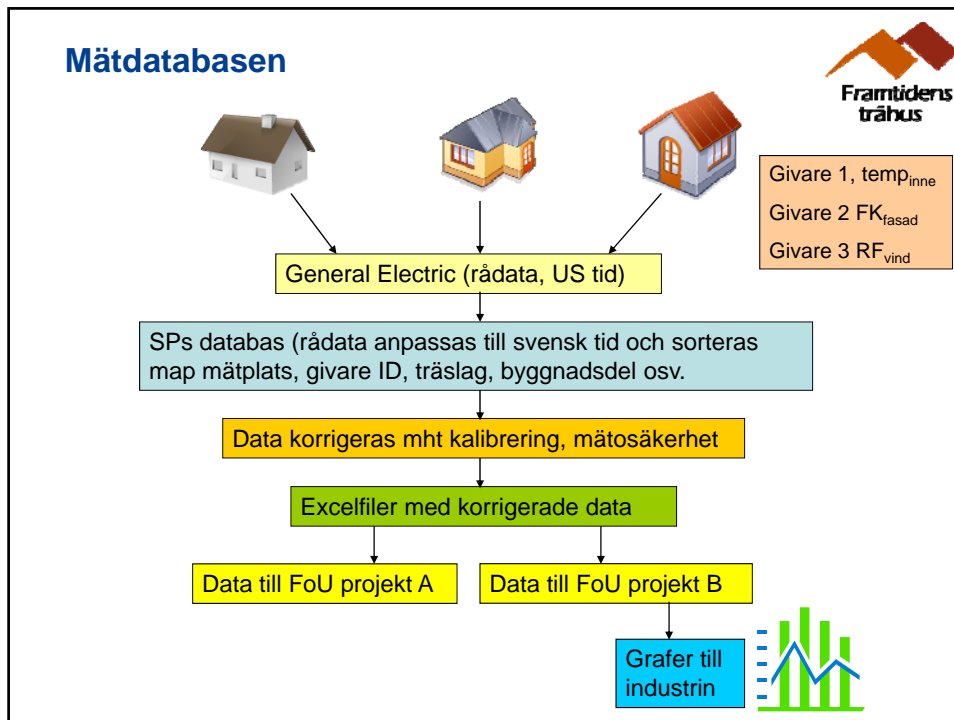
Mätdatabasen

Framtidens trähus

Givare 1, temp$_{inne}$

Givare 2 FK$_{fasad}$

Givare 3 RF$_{vind}$

General Electric (rådata, US tid)

SPs databas (rådata anpassas till svensk tid och sorteras map mätplats, givare ID, träslag, byggnadsdel osv.

Data korrigeras mht kalibrering, mätosäkerhet

Excelfiler med korrigerade data

Data till FoU projekt A

Data till FoU projekt B

Grafer till industrin